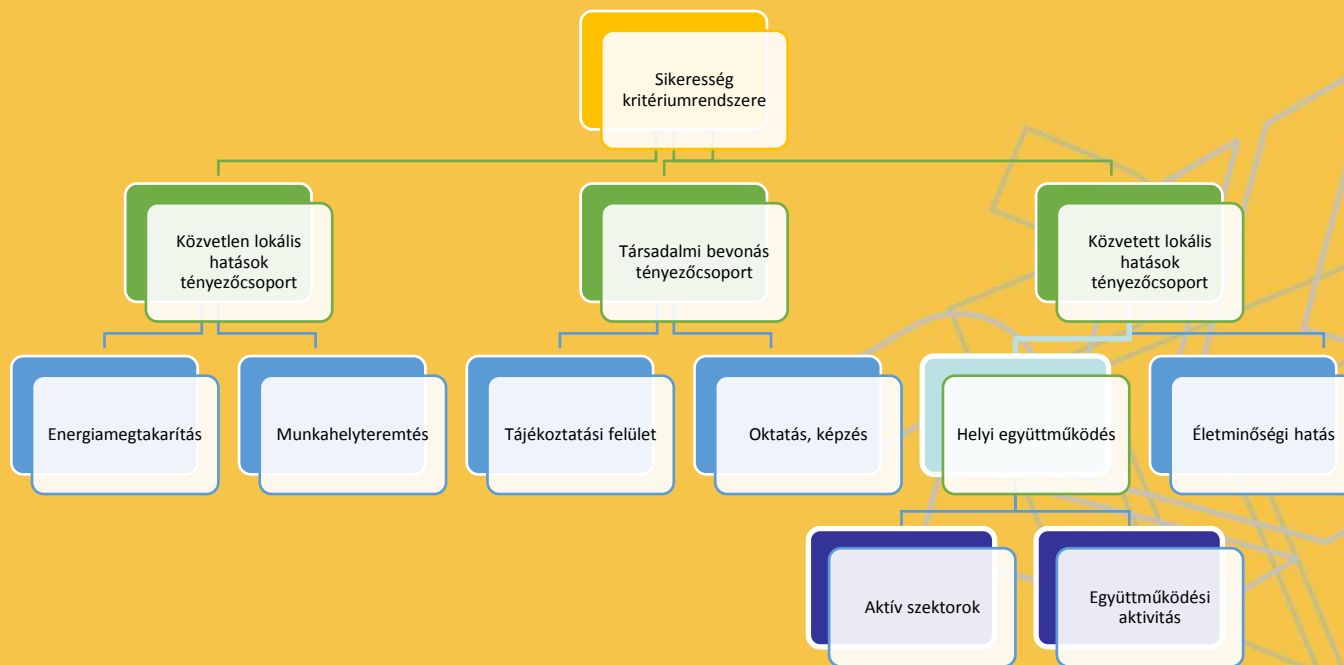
Sikeresség kritériumrendszere

Közvetlen lokális hatások tényezőcsoport

Társadalmi bevonás tényezőcsoport

Közvetett lokális hatások tényezőcsoport

Energiamegtakarítás

Munkahelyteremtés

Tájékoztatási felület

Oktatás, képzés

Helyi együttműködés

Életminőségi hatás

Aktív szektorok

Együttműködési aktivitás